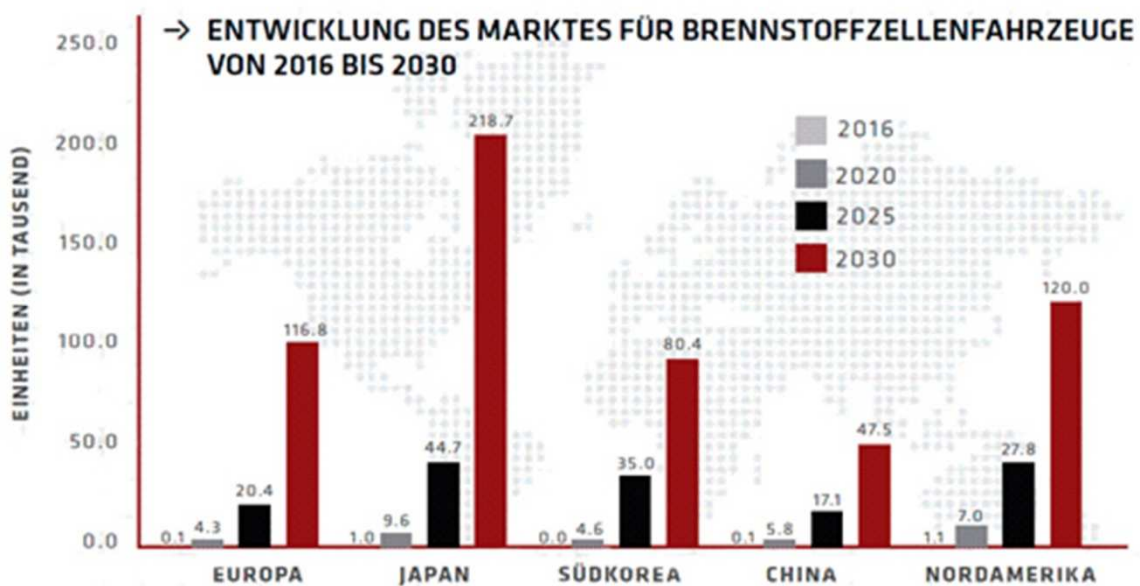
→ ENTWICKLUNG DES MARKTES FÜR BRENNSTOFFZELLENFAHRZEUGE VON 2016 BIS 2030

| | 2016 | 2020 | 2025 | 2030 |
|---|---|---|---|---|
| EUROPA | 0.1 | 4.3 | 20.4 | 116.8 |
| JAPAN | 1.0 | 9.6 | 44.7 | 218.7 |
| SÜDKOREA | 0.0 | 4.6 | 35.0 | 80.4 |
| CHINA | 0.1 | 5.8 | 17.1 | 47.5 |
| NORDAMERIKA | 1.1 | 7.0 | 27.8 | 120.0 |

EINHEITEN (IN TAUSEND)

250.0
200.0
150.0
100.0
50.0
0.0